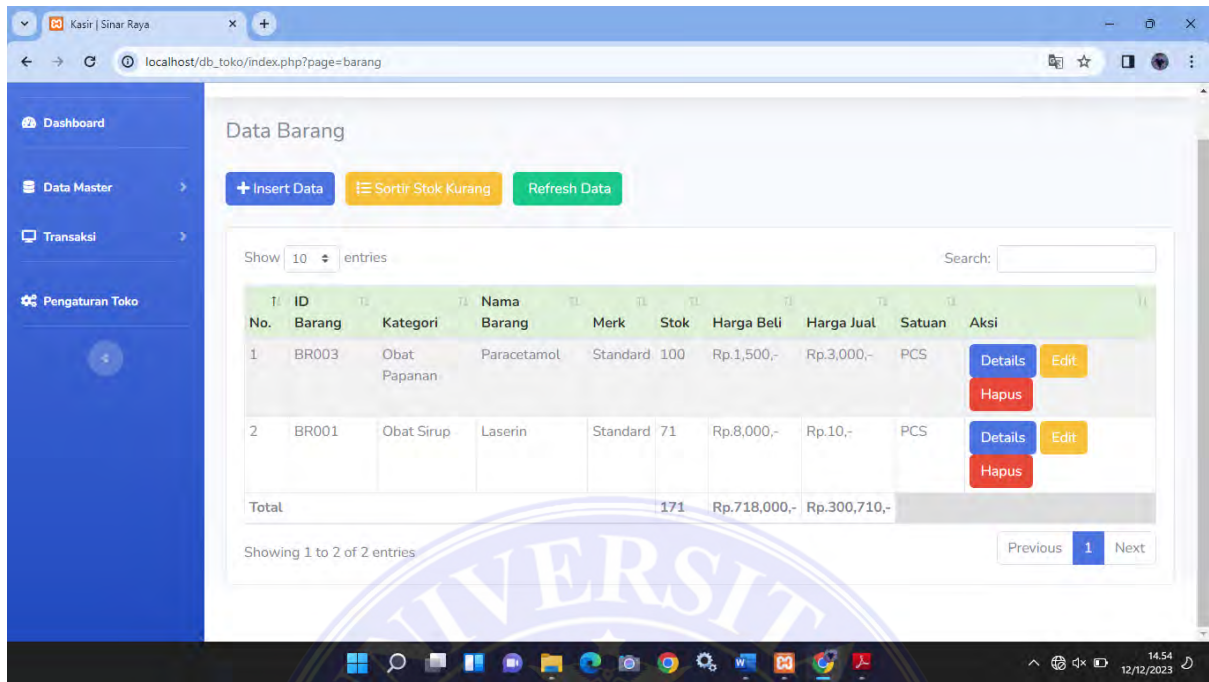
Kasir | Sinar Raya

localhost/db_toko/index.php?page=barang

Dashboard

Data Master

Transaksi

Pengaturan Toko

Data Barang

+ Insert Data
Sortir Stok Kurang
Refresh Data

Show 10 entries

Search:

| No. | ID Barang | Kategori | Nama Barang | Merk | Stok | Harga Beli | Harga Jual | Satuan | Aksi |
|---|---|---|---|---|---|---|---|---|---|
| 1 | BR003 | Obat Papanan | Paracetamol | Standard | 100 | Rp.1,500,- | Rp.3,000,- | PCS | Details Edit Hapus |
| 2 | BR001 | Obat Sirup | Laserin | Standard | 71 | Rp.8,000,- | Rp.10,- | PCS | Details Edit Hapus |
| Total | | | | | 171 | Rp.718,000,- | Rp.300,710,- | | |

Showing 1 to 2 of 2 entries

Previous 1 Next

14.54
12/12/2023